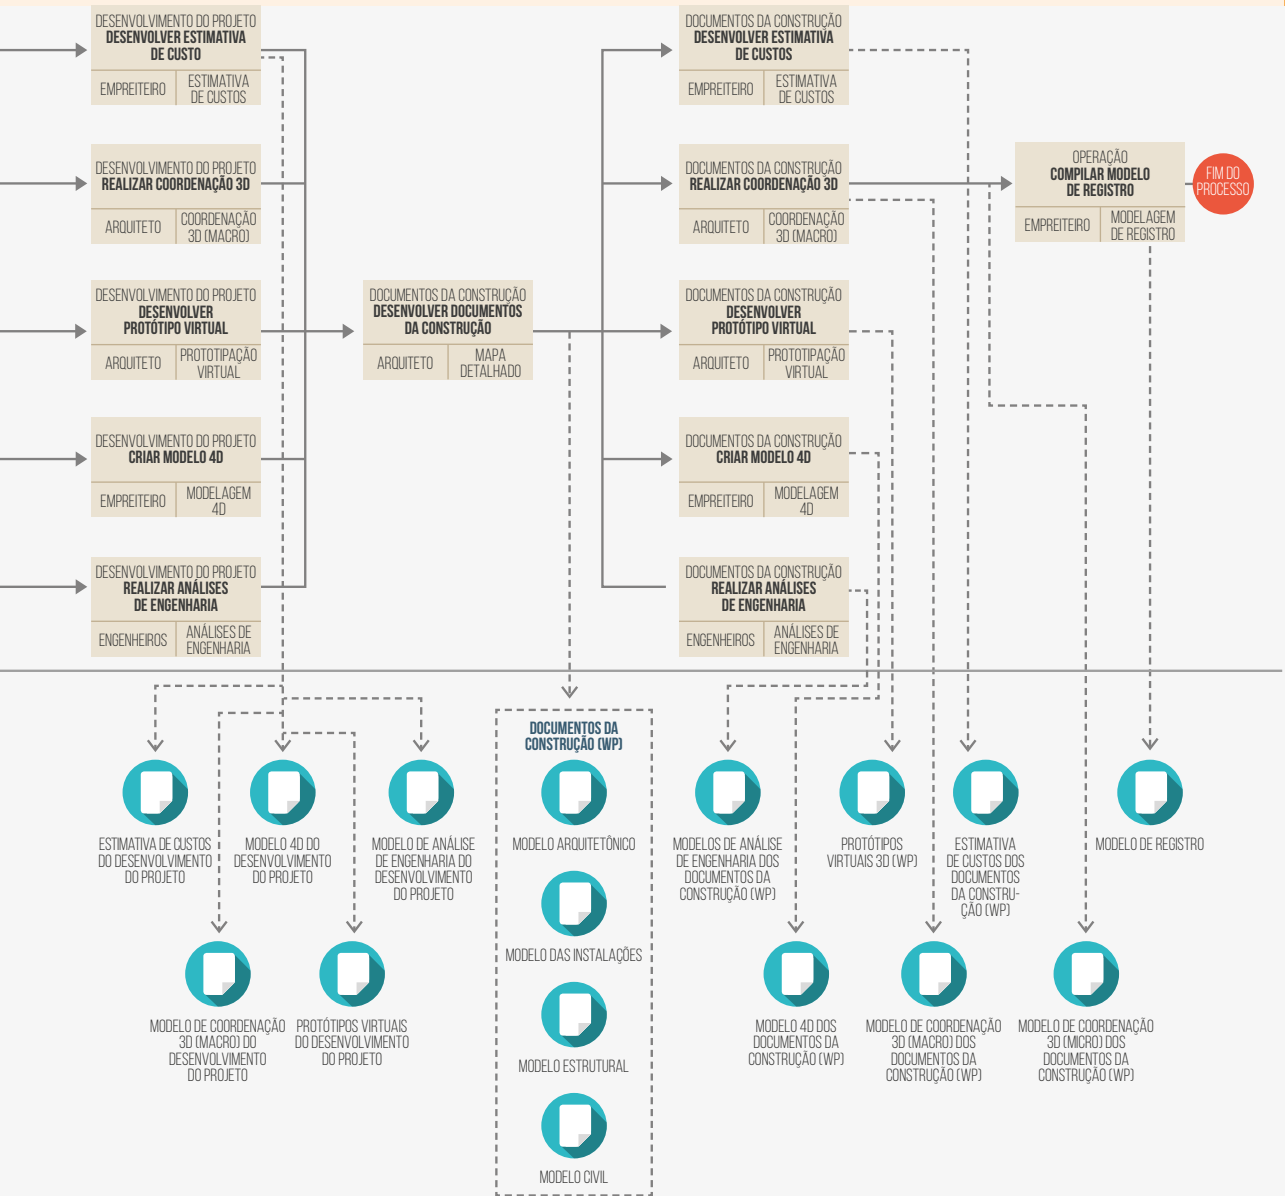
DESENVOLVIMENTO DO PROJETO
DESENVOLVER ESTIMATIVA DE CUSTO
EMPREITEIRO | ESTIMATIVA DE CUSTOS

DESENVOLVIMENTO DO PROJETO
REALIZAR COORDENAÇÃO 3D
ARQUITETO | COORDENAÇÃO 3D (MACRO)

DESENVOLVIMENTO DO PROJETO
DESENVOLVER PROTÓTIPO VIRTUAL
ARQUITETO | PROTOTIPAÇÃO VIRTUAL

DESENVOLVIMENTO DO PROJETO
CRIAR MODELO 4D
EMPREITEIRO | MODELAGEM 4D

DESENVOLVIMENTO DO PROJETO
REALIZAR ANÁLISES DE ENGENHARIA
ENGENHEIROS | ANÁLISES DE ENGENHARIA

DOCUMENTOS DA CONSTRUÇÃO
DESENVOLVER DOCUMENTOS DA CONSTRUÇÃO
ARQUITETO | MAPA DETALHADO

DOCUMENTOS DA CONSTRUÇÃO
DESENVOLVER ESTIMATIVA DE CUSTOS
EMPREITEIRO | ESTIMATIVA DE CUSTOS

DOCUMENTOS DA CONSTRUÇÃO
REALIZAR COORDENAÇÃO 3D
ARQUITETO | COORDENAÇÃO 3D (MACRO)

DOCUMENTOS DA CONSTRUÇÃO
DESENVOLVER PROTÓTIPO VIRTUAL
ARQUITETO | PROTOTIPAÇÃO VIRTUAL

DOCUMENTOS DA CONSTRUÇÃO
CRIAR MODELO 4D
EMPREITEIRO | MODELAGEM 4D

DOCUMENTOS DA CONSTRUÇÃO
REALIZAR ANÁLISES DE ENGENHARIA
ENGENHEIROS | ANÁLISES DE ENGENHARIA

OPERAÇÃO
COMPILAR MODELO DE REGISTRO
EMPREITEIRO | MODELAGEM DE REGISTRO

FIM DO PROCESSO

ESTIMATIVA DE CUSTOS DO DESENVOLVIMENTO DO PROJETO

MODELO 4D DO DESENVOLVIMENTO DO PROJETO

MODELO DE ANÁLISE DE ENGENHARIA DO DESENVOLVIMENTO DO PROJETO

MODELO DE COORDENAÇÃO 3D (MACRO) DO DESENVOLVIMENTO DO PROJETO

PROTÓTIPOS VIRTUAIS DO DESENVOLVIMENTO DO PROJETO

DOCUMENTOS DA CONSTRUÇÃO (WP)
MODELO ARQUITETÔNICO
MODELO DAS INSTALAÇÕES
MODELO ESTRUTURAL
MODELO CIVIL

MODELOS DE ANÁLISE DE ENGENHARIA DOS DOCUMENTOS DA CONSTRUÇÃO (WP)

PROTÓTIPOS VIRTUAIS 3D (WP)

ESTIMATIVA DE CUSTOS DOS DOCUMENTOS DA CONSTRUÇÃO (WP)

MODELO DE REGISTRO

MODELO 4D DOS DOCUMENTOS DA CONSTRUÇÃO (WP)

MODELO DE COORDENAÇÃO 3D (MACRO) DOS DOCUMENTOS DA CONSTRUÇÃO (WP)

MODELO DE COORDENAÇÃO 3D (MICRO) DOS DOCUMENTOS DA CONSTRUÇÃO (WP)